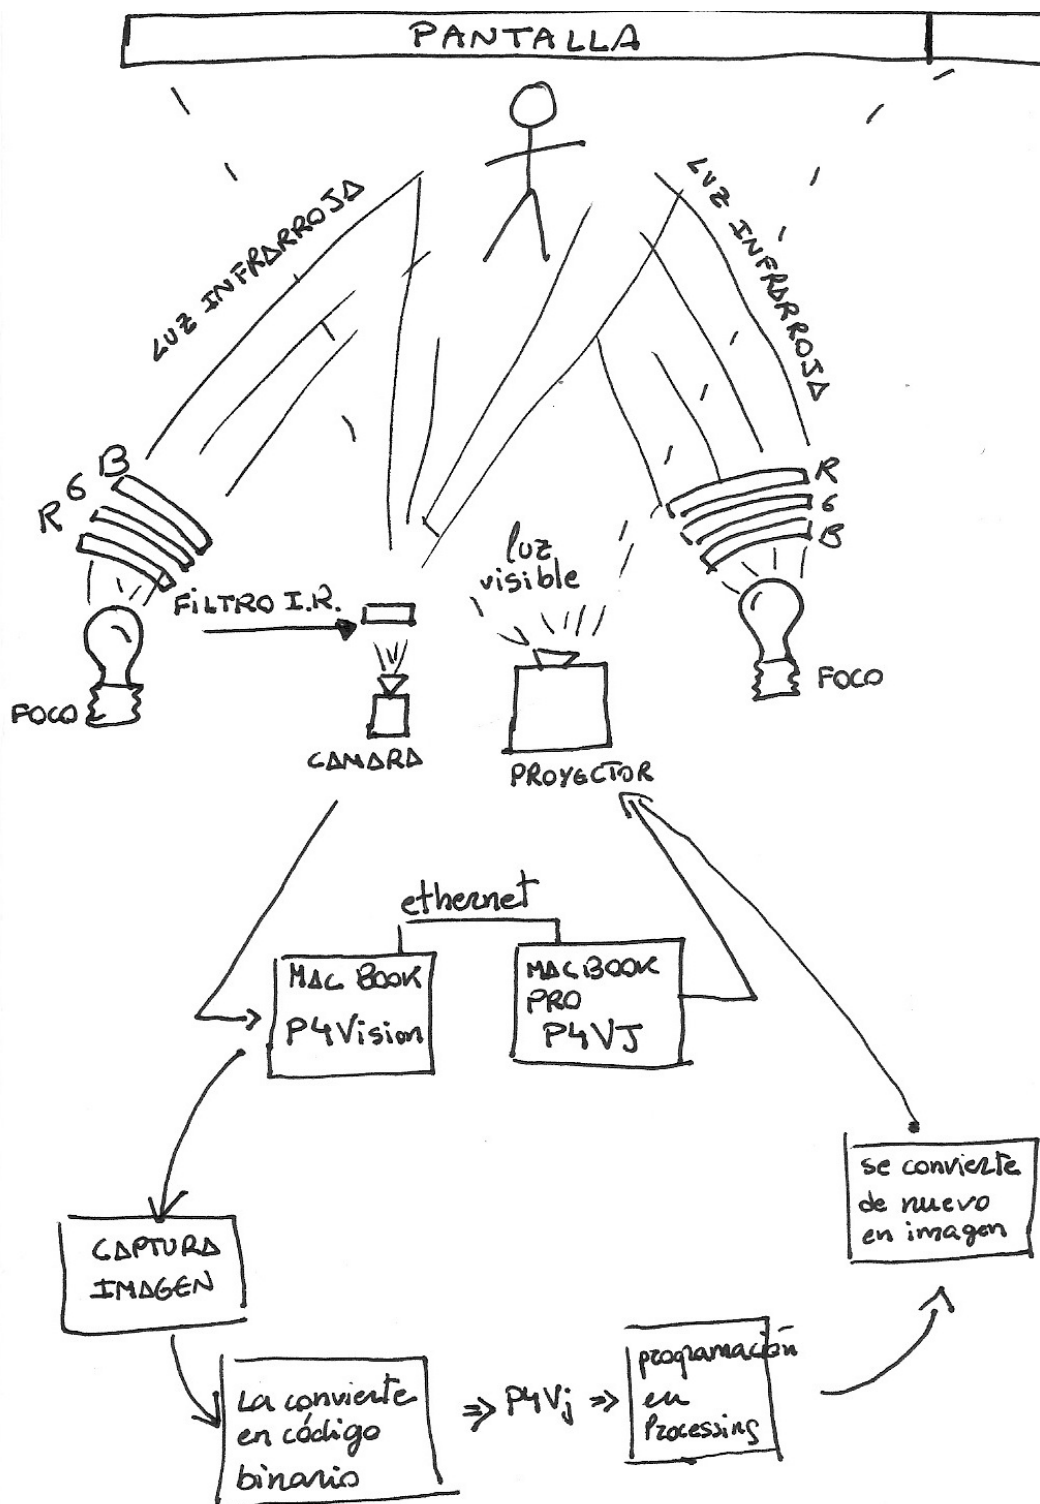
PANTALLA

LUZ INFRARROJA

LUZ INFRARROJA

R G B

R G B

FILTRO I.R.

luz visible

FOCO

FOCO

CAMARA

PROYECTOR

ethernet

MAC BOOK P4Vision

MACBOOK PRO P4VJ

CAPTURA IMAGEN

La convierte en código binario

=> P4Vj =>

programación en Processing

se convierte de nuevo en imagen